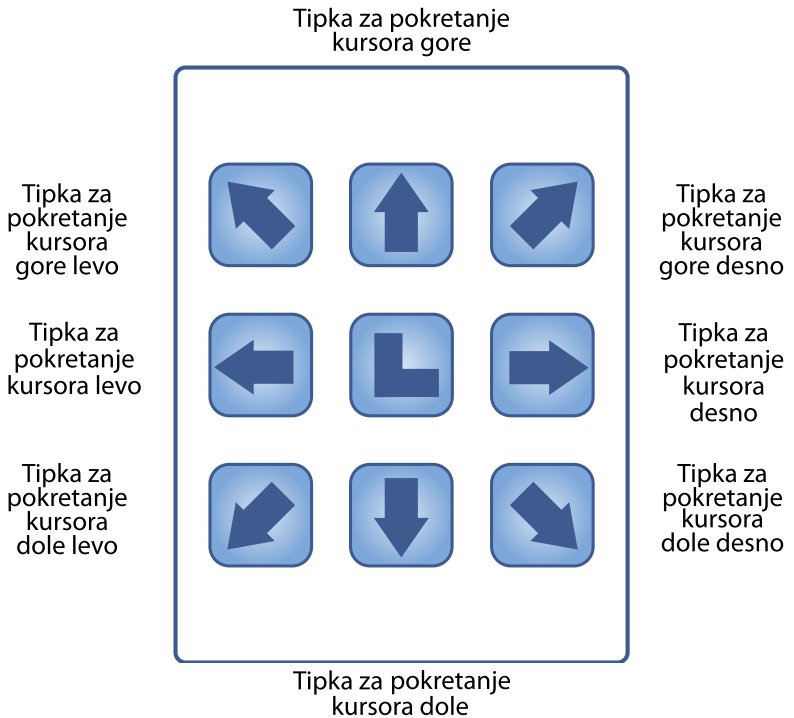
Tipka za pokretanje kursora gore

Tipka za pokretanje kursora gore levo

Tipka za pokretanje kursora gore desno

Tipka za pokretanje kursora levo

Tipka za pokretanje kursora desno

Tipka za pokretanje kursora dole levo

Tipka za pokretanje kursora dole desno

Tipka za pokretanje kursora dole